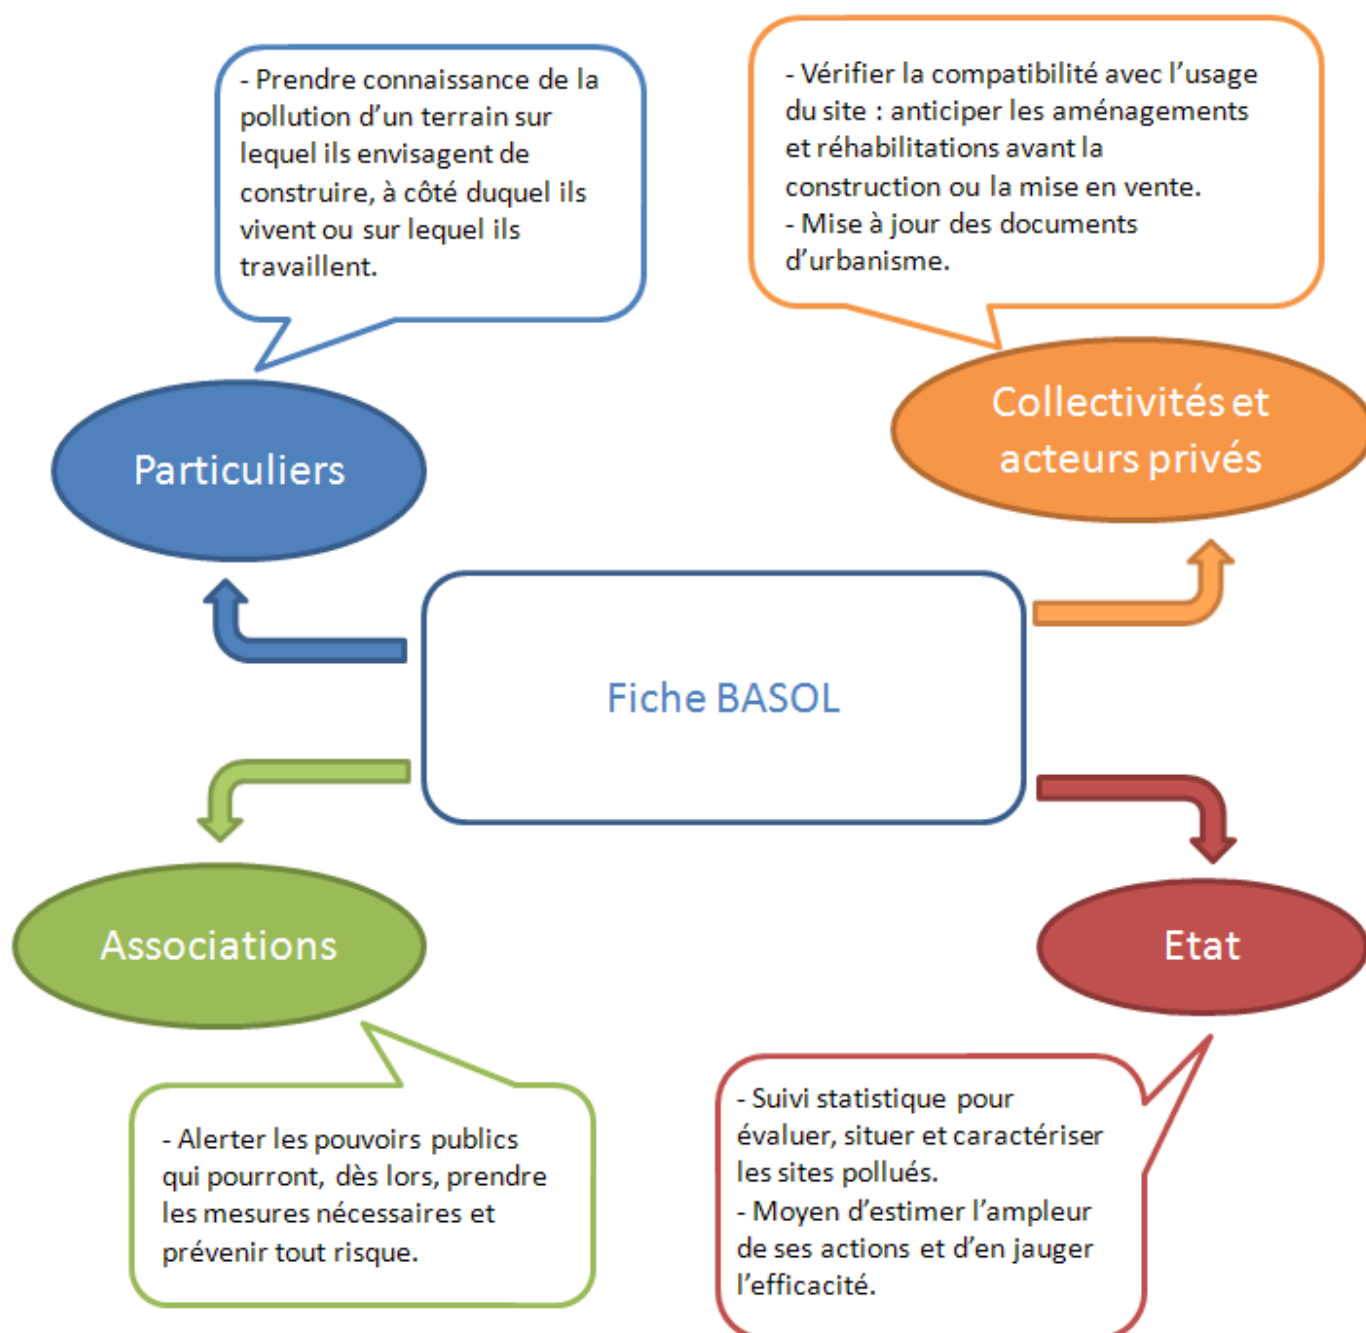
- Prendre connaissance de la pollution d'un terrain sur lequel ils envisagent de construire, à côté duquel ils vivent ou sur lequel ils travaillent.

- Vérifier la compatibilité avec l'usage du site : anticiper les aménagements et réhabilitations avant la construction ou la mise en vente.
- Mise à jour des documents d'urbanisme.

Particuliers

Collectivités et acteurs privés

Fiche BASOL

Associations

Etat

- Alerter les pouvoirs publics qui pourront, dès lors, prendre les mesures nécessaires et prévenir tout risque.

- Suivi statistique pour évaluer, situer et caractériser les sites pollués.
- Moyen d'estimer l'ampleur de ses actions et d'en jauger l'efficacité.